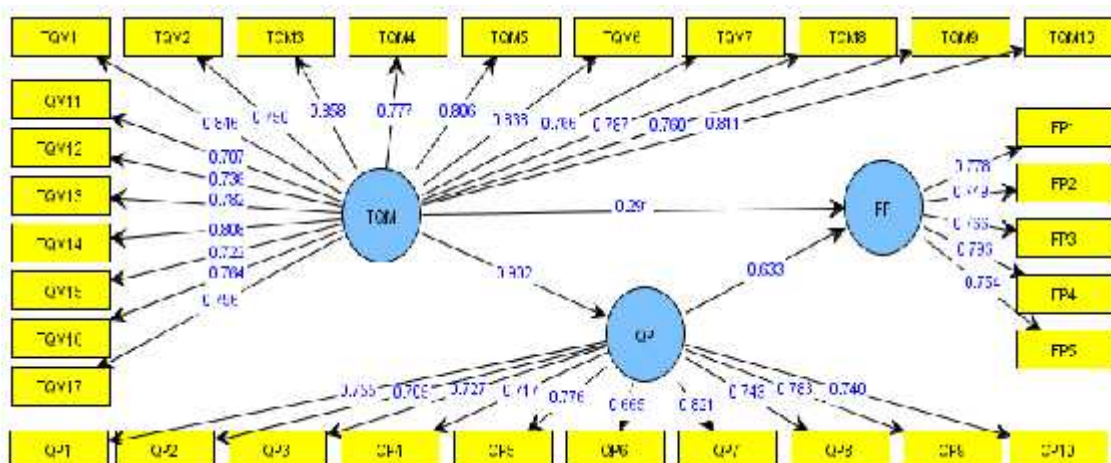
TQM1 TQM2 TQM3 TQM4 TQM5 TQM6 TQM7 TQM8 TQM9 TQM10

QM11
TQM12
TQM13
TQM14
QM15
TQM16
TQM17

0.616 0.750 0.858 0.777 0.806 0.833 0.766 0.767 0.760 0.811

0.707
0.736
0.782
0.806
0.723
0.784
0.756

TQM

0.29

FP

0.778
0.779
0.755
0.790
0.754

FP1
FP2
FP3
FP4
FP5

0.902

0.633

QP

0.755 0.709 0.727 0.714 0.776 0.665 0.831 0.743 0.763 0.740

QP1 QP2 QP3 QP4 QP5 QP6 QP7 QP8 QP9 QP10